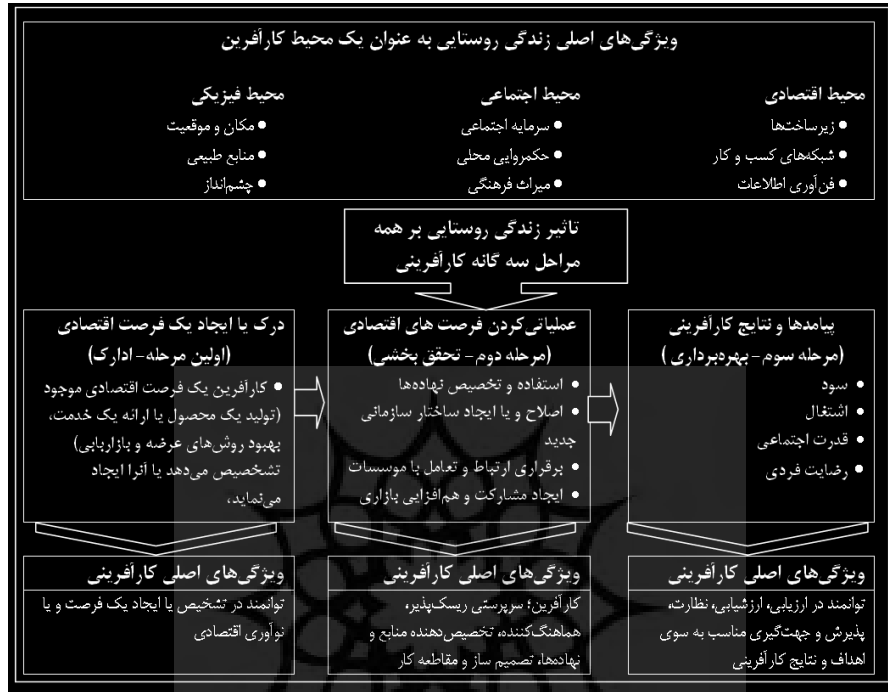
ویژگی‌های اصلی زندگی روستایی به عنوان یک محیط کارآفرین

محیط فیزیکی
• مکان و موقعیت
• منابع طبیعی
• چشم‌انداز

محیط اجتماعی
• سرمایه اجتماعی
• حکمروایی محلی
• میراث فرهنگی

محیط اقتصادی
• زیرساخت‌ها
• شبکه‌های کسب و کار
• فن‌آوری اطلاعات

تاثیر زندگی روستایی بر همه مراحل سه گانه کارآفرینی

درک یا ایجاد یک فرصت اقتصادی (اولین مرحله- ادارک)
• کارآفرین یک فرصت اقتصادی موجود (تولید یک محصول یا ارائه یک خدمت، بهبود روش‌های عرضه و بازاریابی) تشخصیص می‌دهد یا آنرا ایجاد می‌نماید،

عملیاتی‌کردن فرصت های اقتصادی (مرحله دوم- تحقق بخشی)
• استفاده و تخصیص نهاده‌ها
• اصلاح و یا ایجاد ساختار سازمانی جدید
• برقراری ارتباط و تعامل با موسسات
• ایجاد مشارکت و هم‌افزایی بازاری

پیامدها و نتایج کارآفرینی (مرحله سوم- بهره‌برداری )
• سود
• اشتغال
• قدرت اجتماعی
• رضایت فردی

ویژگی‌های اصلی کارآفرینی
توانمند در تشخیص یا ایجاد یک فرصت و یا نوآوری اقتصادی

ویژگی‌های اصلی کارآفرینی
کارآفرین؛ سرپرستی ریسک‌پذیر، هماهنگ‌کننده، تخصیص‌دهنده منابع و نهاده‌ها، تصمیم ساز و مقاطعه کار

ویژگی‌های اصلی کارآفرینی
توانمند در ارزیابی، ارزشیابی، نظارت، پذیرش و جهت‌گیری مناسب به سوی اهداف و نتایج کارآفرینی